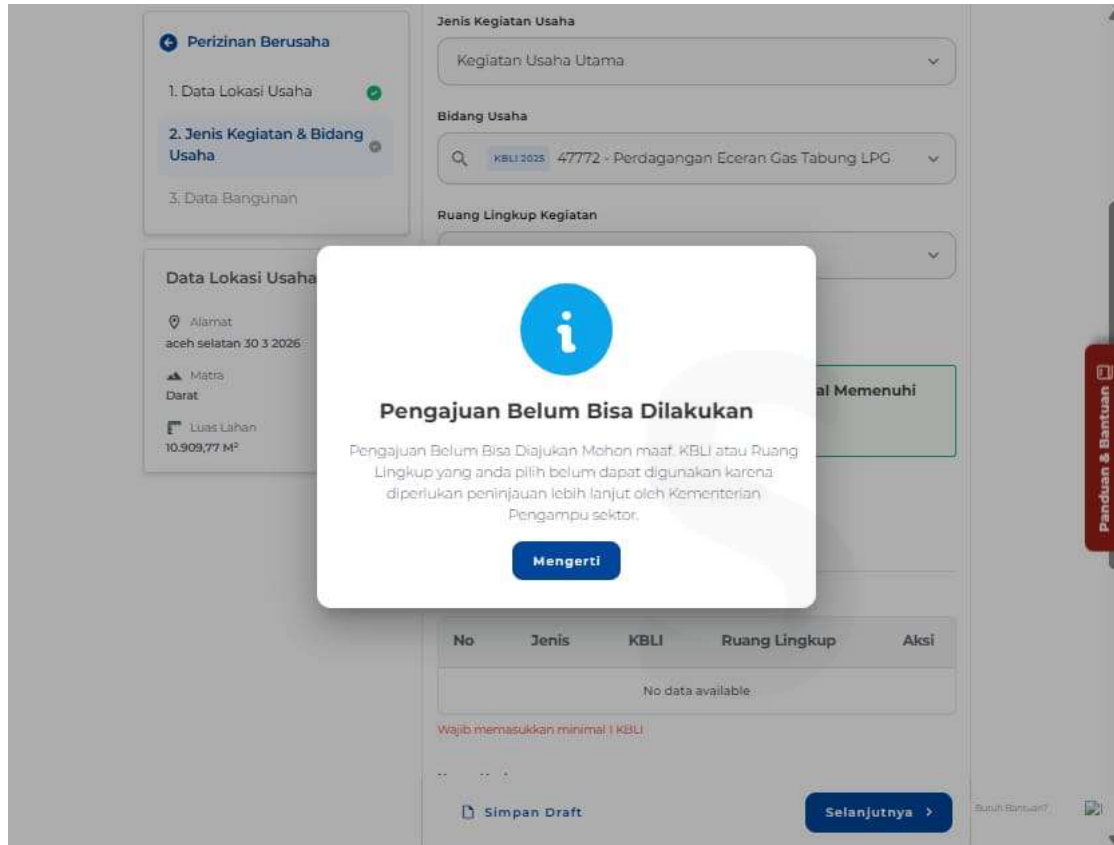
Perizinan Berusaha

1. Data Lokasi Usaha

2. Jenis Kegiatan & Bidang Usaha

3. Data Bangunan

Data Lokasi Usaha

Alamat
aceh selatan 30 3 2026

Matra
Darat

Luas Lahan
10.909,77 M²

Jenis Kegiatan Usaha

Kegiatan Usaha Utama

Bidang Usaha

KBLI 2025 47772 - Perdagangan Eceran Gas Tabung LPG

Ruang Lingkup Kegiatan

al Memenuhi

Pengajuan Belum Bisa Dilakukan

Pengajuan Belum Bisa Diajukan Mohon maaf. KBLI atau Ruang Lingkup yang anda pilih belum dapat digunakan karena diperlukan peninjauan lebih lanjut oleh Kementerian Pengampu sektor.

Mengerti

| No | Jenis | KBLI | Ruang Lingkup | Aksi |
|---|---|---|---|---|
| No data available | | | | |

Wajib memasukkan minimal 1 KBLI

Simpan Draft

Selanjutnya >

Butuh Bantuan?

Panduan & Bantuan